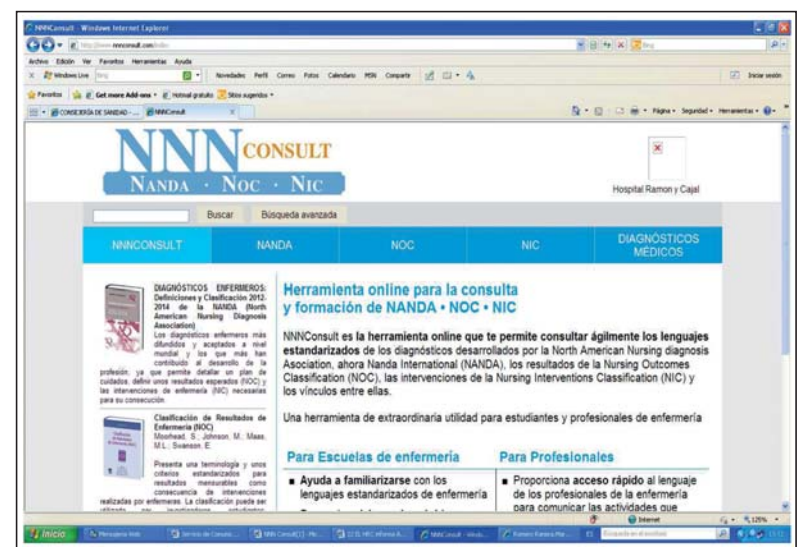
NNNConsult - Windows Internet Explorer

http://www.nnnconsult.com/index

Archivo Edición Ver Favoritos Herramientas Ayuda

Windows Live Bing Novedades Perfil Correo Fotos Calendario MSN Compartir Iniciar sesión

Favoritos Get more Add-ons Hotmail gratuito Sitios sugeridos

CONSEJERÍA DE SANIDAD - ... NNNConsult

Página Seguridad Herramientas

NNN CONSULT
NANDA · NOC · NIC

Hospital Ramon y Cajal

Buscar Búsqueda avanzada

NNNCONSULT NANDA NOC NIC DIAGNÓSTICOS MÉDICOS

DIAGNÓSTICOS ENFERMEROS: Definiciones y Clasificación 2012-2014 de la NANDA (North American Nursing Diagnosis Association)
Los diagnósticos enfermeros más difundidos y aceptados a nivel mundial y los que más han contribuido al desarrollo de la profesión; ya que permite detallar un plan de cuidados, definir unos resultados esperados (NOC) y las intervenciones de enfermería (NIC) necesarias para su consecución.

Clasificación de Resultados de Enfermería (NOC)
Moorhead, S.; Johnson, M.; Maas, M.L.; Swanson, E.

Presenta una terminología y unos criterios estandarizados para resultados mensurables como consecuencia de intervenciones realizadas por enfermeras. La clasificación puede ser utilizada por investigadores, estudiantes,

Herramienta online para la consulta y formación de NANDA • NOC • NIC

NNNConsult es la herramienta online que te permite consultar ágilmente los lenguajes estandarizados de los diagnósticos desarrollados por la North American Nursing diagnosis Asociation, ahora Nanda International (NANDA), los resultados de la Nursing Outcomes Classification (NOC), las intervenciones de la Nursing Interventions Classification (NIC) y los vínculos entre ellas.

Una herramienta de extraordinaria utilidad para estudiantes y profesionales de enfermería

Para Escuelas de enfermería
■ Ayuda a familiarizarse con los lenguajes estandarizados de enfermería

Para Profesionales
■ Proporciona acceso rápido al lenguaje de los profesionales de la enfermería para comunicar las actividades que

Internet 125%

Inicio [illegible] NNNConsult - Windo... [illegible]